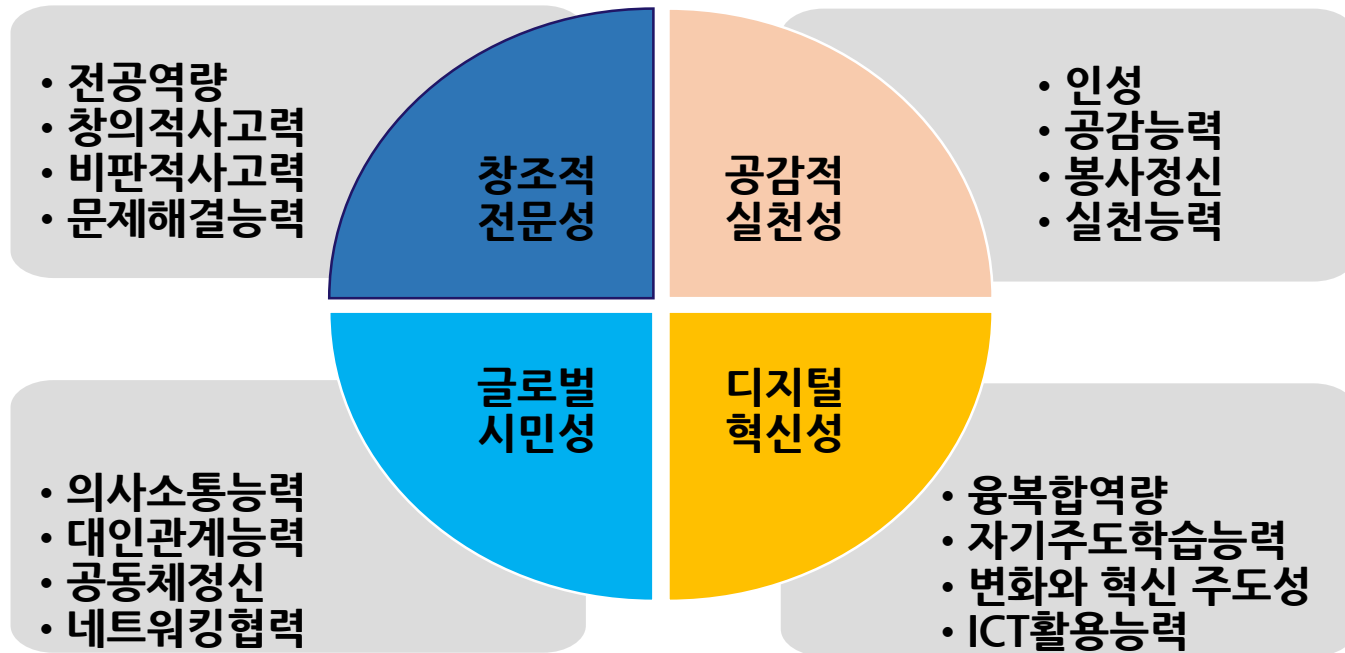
• 전공역량
• 창의적사고력
• 비판적사고력
• 문제해결능력

창조적 전문성

공감적 실천성

• 인성
• 공감능력
• 봉사정신
• 실천능력

글로벌 시민성

디지털 혁신성

• 의사소통능력
• 대인관계능력
• 공동체정신
• 네트워킹협력

• 융복합역량
• 자기주도학습능력
• 변화와 혁신 주도성
• ICT활용능력